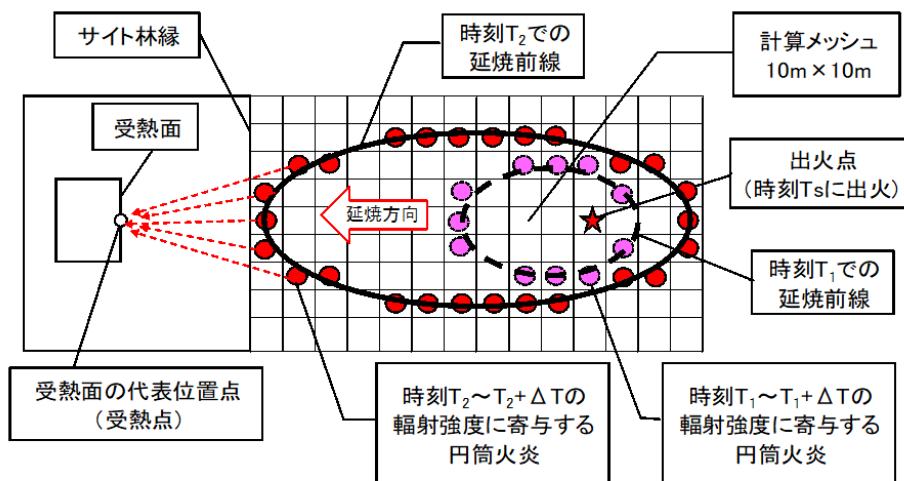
サイト林縁

時刻$T_2$での延焼前線

計算メッシュ 10m×10m

受熱面

出火点 （時刻Tsに出火）

延焼方向

時刻$T_1$での延焼前線

受熱面の代表位置点 （受熱点）

時刻$T_2$～$T_2+\Delta T$の輻射強度に寄与する円筒火炎

時刻$T_1$～$T_1+\Delta T$の輻射強度に寄与する円筒火炎